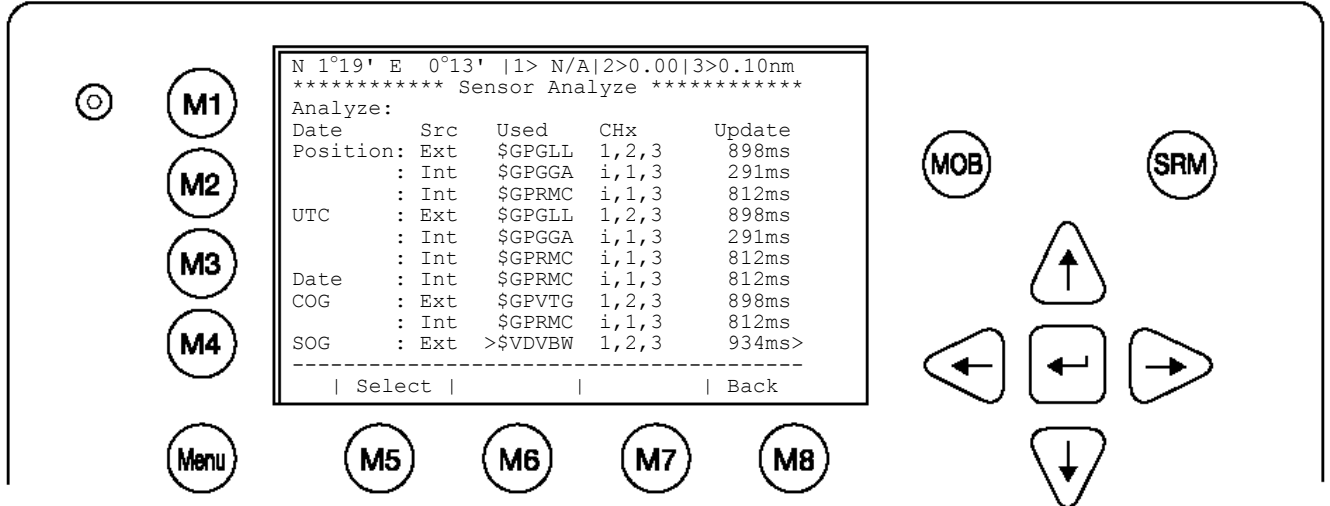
M1

M2

M3

M4

Menu

N 1°19' E 0°13' |1> N/A|2>0.00|3>0.10nm
*********** Sensor Analyze ***********
Analyze:

| Date | Src | Used | CHx | Update |
|---|---|---|---|---|
| Position: | Ext | \$GPGLL | 1,2,3 | 898ms |
| : | Int | \$GPGGA | i,1,3 | 291ms |
| : | Int | \$GPRMC | i,1,3 | 812ms |
| UTC : | Ext | \$GPGLL | 1,2,3 | 898ms |
| : | Int | \$GPGGA | i,1,3 | 291ms |
| : | Int | \$GPRMC | i,1,3 | 812ms |
| Date : | Int | \$GPRMC | i,1,3 | 812ms |
| COG : | Ext | \$GPVTG | 1,2,3 | 898ms |
| : | Int | \$GPRMC | i,1,3 | 812ms |
| SOG : | Ext | >\$VDVBW | 1,2,3 | 934ms> |

| Select | | | Back

M5 M6 M7 M8

MOB SRM